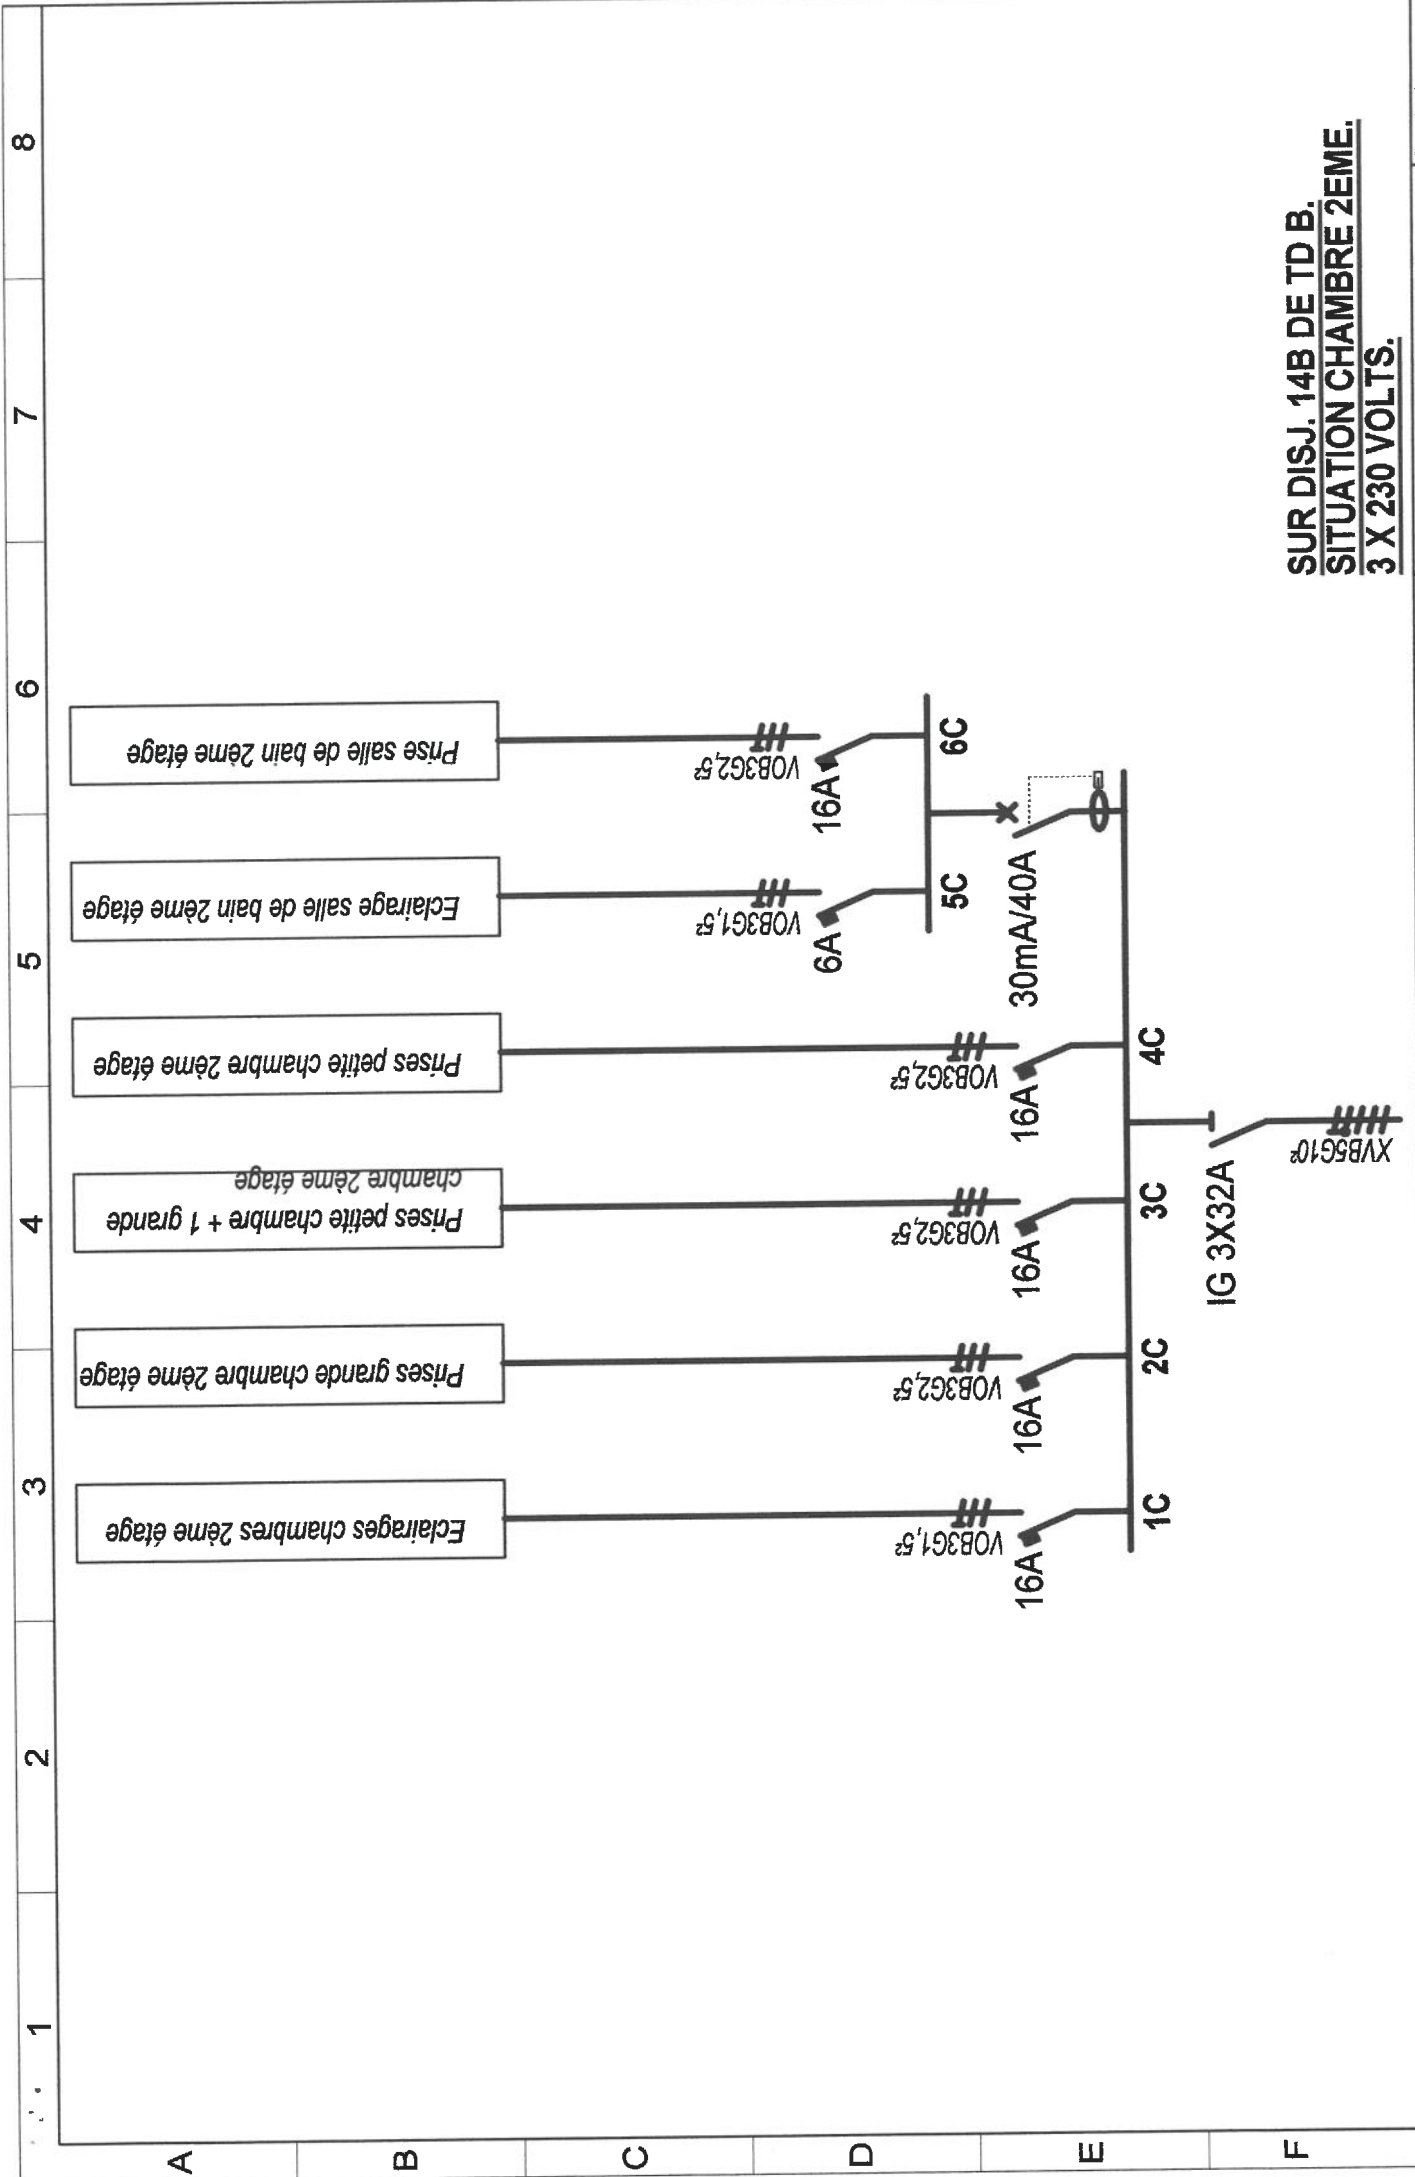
SUR DISJ. 14B DE TD B.
SITUATION CHAMBRE 2EME.
3 X 230 VOLTS.

IG 3X32A
XVB5G10²

1C
16A
VOB3G1,5²
Eclairages chambres 2ème étage

2C
16A
VOB3G2,5²
Prises grande chambre 2ème étage

3C
16A
VOB3G2,5²
Prises petite chambre + 1 grande chambre 2ème étage

4C
16A
VOB3G2,5²
Prises petite chambre 2ème étage

30mA/40A

5C
6A
VOB3G1,5²
Eclairage salle de bain 2ème étage

6C
16A
VOB3G2,5²
Prise salle de bain 2ème étage

1 2 3 4 5 6 7 8
A B C D E F